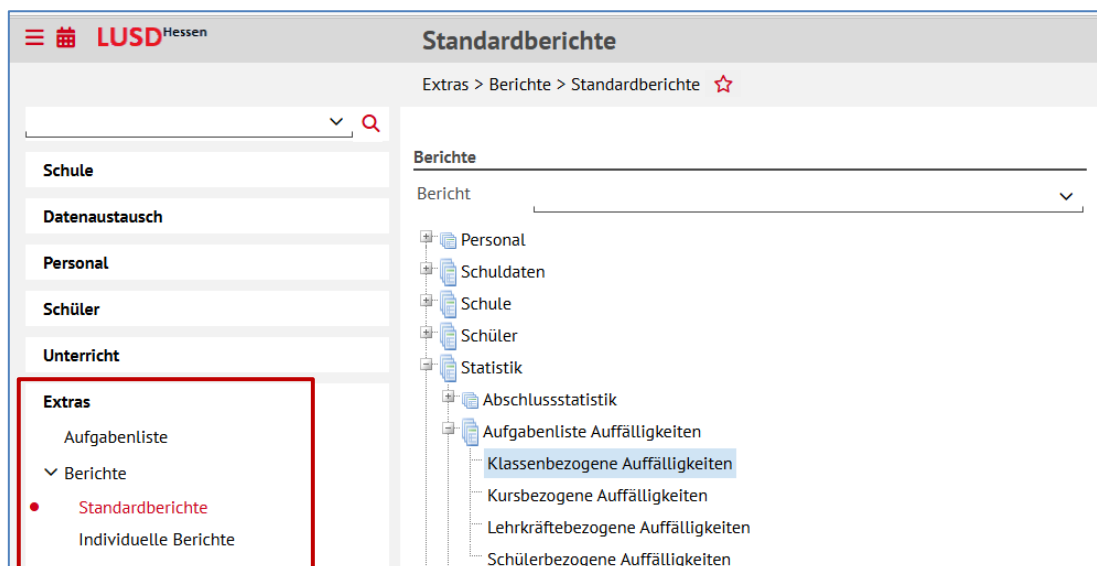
LUSD Hessen

Standardberichte

Extras > Berichte > Standardberichte

Schule
Datenaustausch
Personal
Schüler
Unterricht
Extras
Aufgabenliste
Berichte
Standardberichte
Individuelle Berichte

Berichte
Bericht

Personal
Schuldaten
Schule
Schüler
Statistik
Abschlussstatistik
Aufgabenliste Auffälligkeiten
Klassenbezogene Auffälligkeiten
Kursbezogene Auffälligkeiten
Lehrkräftebezogene Auffälligkeiten
Schülerbezogene Auffälligkeiten